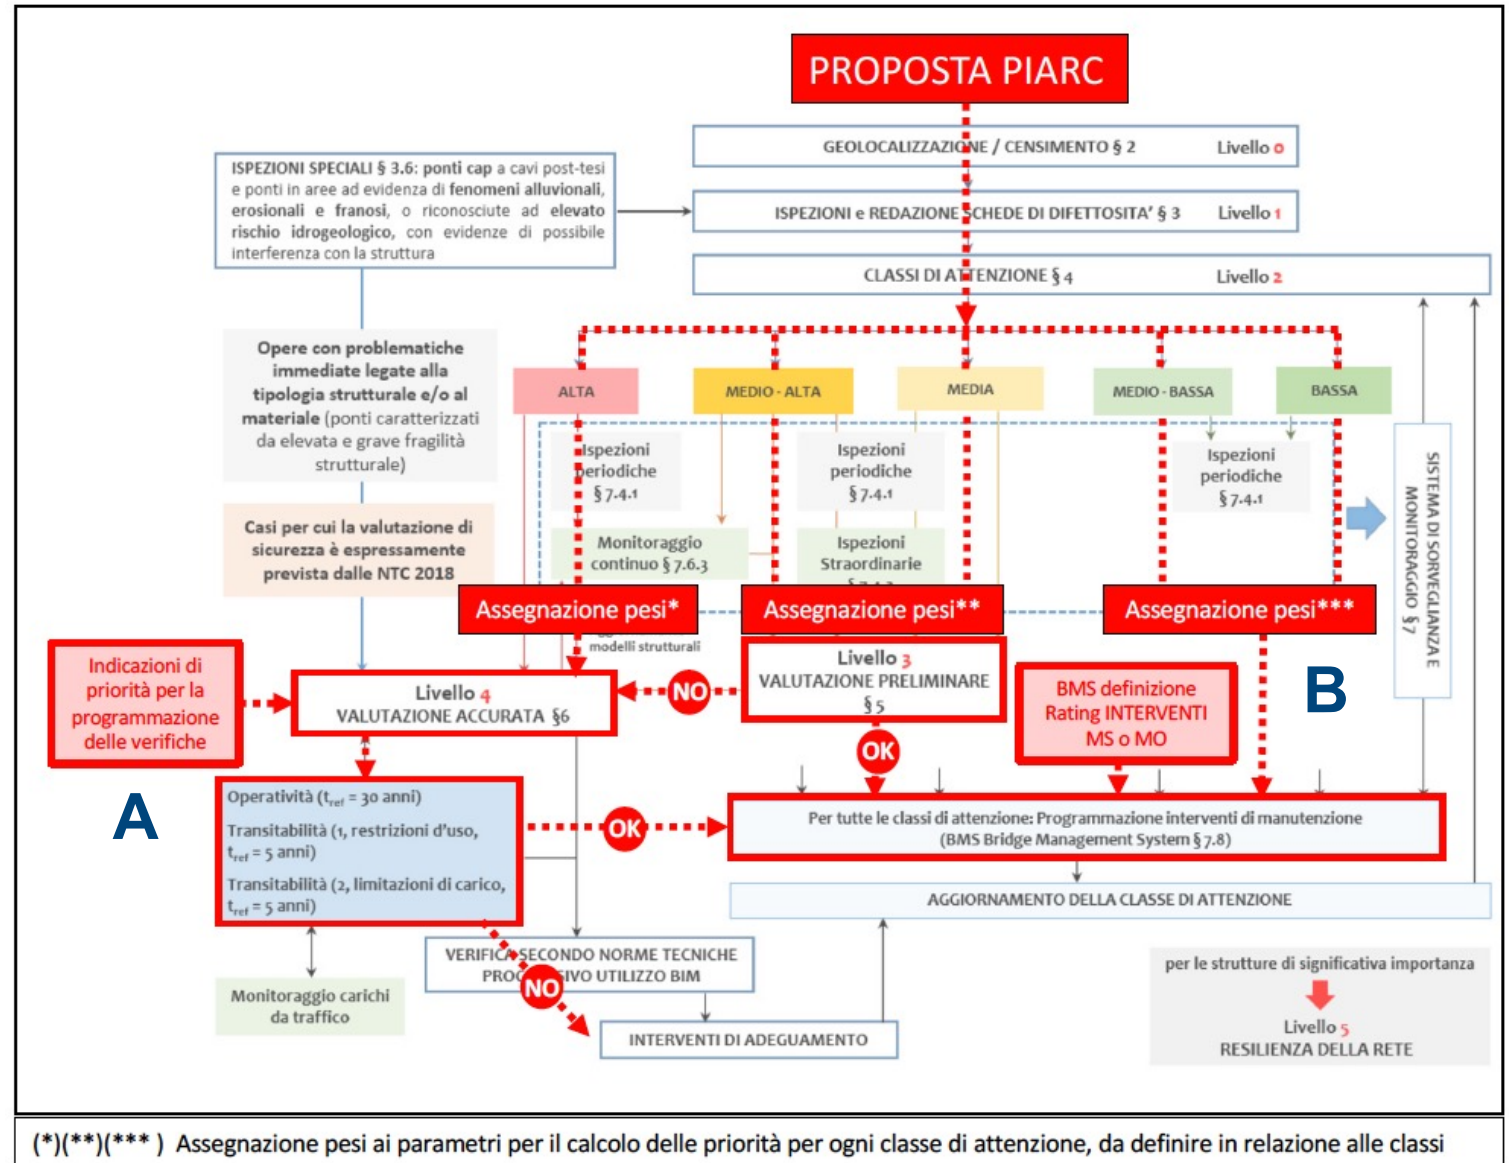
PROPOSTA PIARC

GEOLOCALIZZAZIONE / CENSIMENTO § 2 Livello 0

ISPEZIONI SPECIALI § 3.6: ponti cap a cavi post-tesi e ponti in aree ad evidenza di fenomeni alluvionali, erosionali e franosi, o riconosciute ad elevato rischio idrogeologico, con evidenze di possibile interferenza con la struttura

ISPEZIONI e REDAZIONE SCHEDE DI DIFETTOSITA' § 3 Livello 1

CLASSI DI ATTENZIONE § 4 Livello 2

Opere con problematiche immediate legate alla tipologia strutturale e/o al materiale (ponti caratterizzati da elevata e grave fragilità strutturale)

Casi per cui la valutazione di sicurezza è espressamente prevista dalle NTC 2018

ALTA

MEDIO - ALTA

MEDIA

MEDIO - BASSA

BASSA

Ispezioni periodiche § 7.4.1

Monitoraggio continuo § 7.6.3

Ispezioni periodiche § 7.4.1

Ispezioni Straordinarie

Ispezioni periodiche § 7.4.1

SISTEMA DI SORVEGLIANZA E MONITORAGGIO §7

Assegnazione pesi*

Assegnazione pesi**

Assegnazione pesi***

modelli strutturali

Indicazioni di priorità per la programmazione delle verifiche

Livello 4
VALUTAZIONE ACCURATA §6

NO

Livello 3
VALUTAZIONE PRELIMINARE
§ 5

BMS definizione Rating INTERVENTI MS o MO

B

OK

A

Operatività ($t_{ref}$ = 30 anni)

Transitabilità (1, restrizioni d'uso, $t_{ref}$ = 5 anni)

Transitabilità (2, limitazioni di carico, $t_{ref}$ = 5 anni)

OK

Per tutte le classi di attenzione: Programmazione interventi di manutenzione (BMS Bridge Management System § 7.8)

AGGIORNAMENTO DELLA CLASSE DI ATTENZIONE

VERIFICA SECONDO NORME TECNICHE PRO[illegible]IVO UTILIZZO BIM

NO

Monitoraggio carichi da traffico

INTERVENTI DI ADEGUAMENTO

per le strutture di significativa importanza

Livello 5
RESILIENZA DELLA RETE

(*)(**)(*** ) Assegnazione pesi ai parametri per il calcolo delle priorità per ogni classe di attenzione, da definire in relazione alle classi